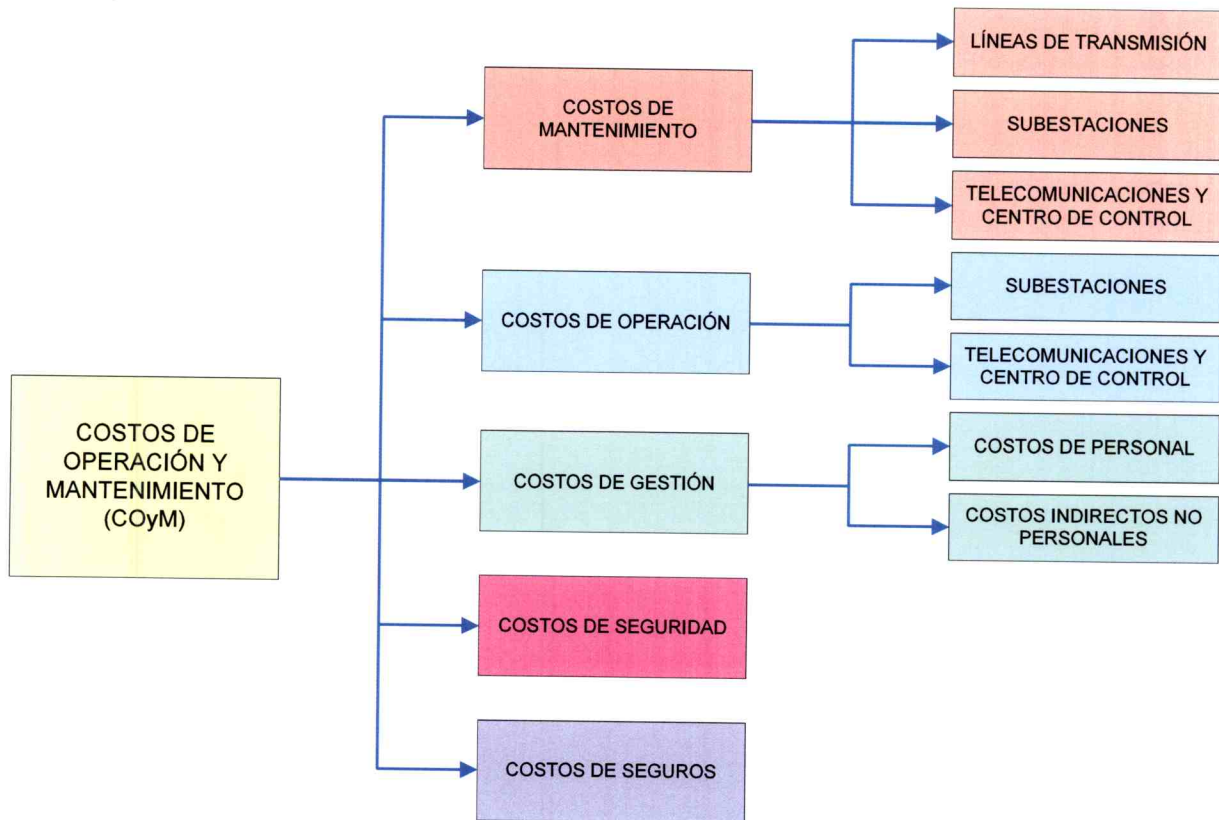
COSTOS DE OPERACIÓN Y MANTENIMIENTO (COyM)

COSTOS DE MANTENIMIENTO

LÍNEAS DE TRANSMISIÓN

SUBESTACIONES

TELECOMUNICACIONES Y CENTRO DE CONTROL

COSTOS DE OPERACIÓN

SUBESTACIONES

TELECOMUNICACIONES Y CENTRO DE CONTROL

COSTOS DE GESTIÓN

COSTOS DE PERSONAL

COSTOS INDIRECTOS NO PERSONALES

COSTOS DE SEGURIDAD

COSTOS DE SEGUROS